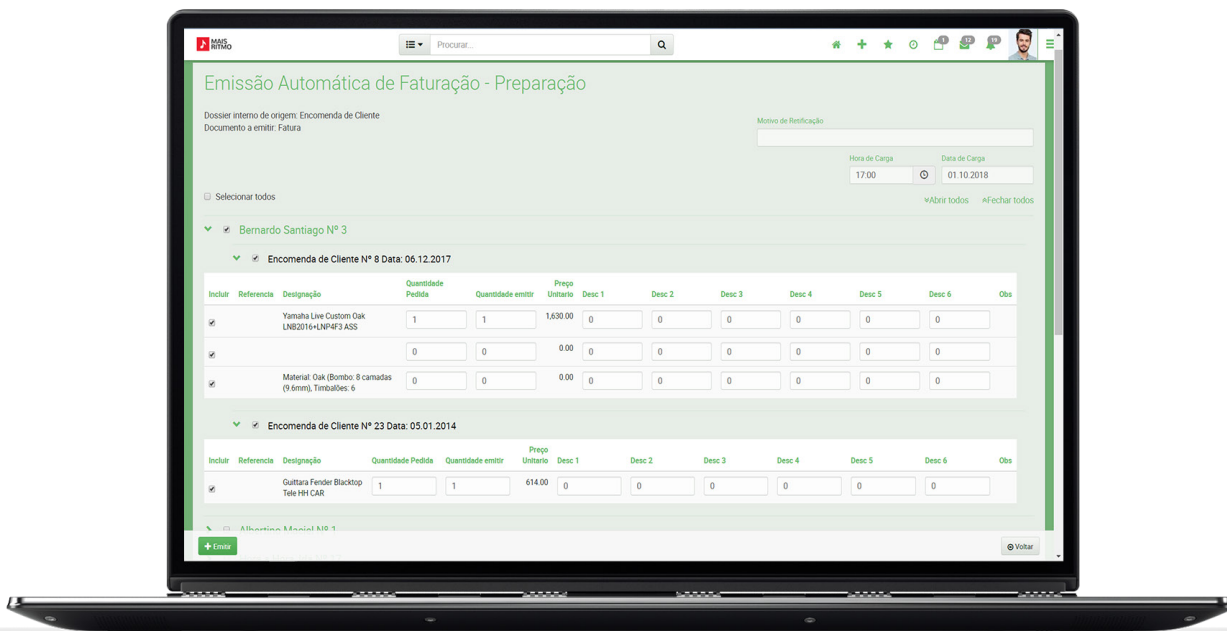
MAIS RITMO

Procurar...

1 12 19

Emissão Automática de Faturação - Preparação

Dossier interno de origem: Encomenda de Cliente
Documento a emitir: Fatura

Motivo de Retificação

Hora de Carga
17:00

Data de Carga
01.10.2018

Selecionar todos

Abrir todos Fechar todos

Bernardo Santiago Nº 3

Encomenda de Cliente Nº 8 Data: 06.12.2017

| Incluir | Referencia | Designação | Quantidade Pedida | Quantidade emitir | Preço Unitario | Desc 1 | Desc 2 | Desc 3 | Desc 4 | Desc 5 | Desc 6 | Obs |
|---|---|---|---|---|---|---|---|---|---|---|---|---|
| ✓ | | Yamaha Live Custom Oak LNB2016+LNP4F3 ASS | 1 | 1 | 1,630.00 | 0 | 0 | 0 | 0 | 0 | 0 | |
| ✓ | | | 0 | 0 | 0.00 | 0 | 0 | 0 | 0 | 0 | 0 | |
| ✓ | | Material: Oak (Bombo: 8 camadas (9.6mm), Timbalões: 6 | 0 | 0 | 0.00 | 0 | 0 | 0 | 0 | 0 | 0 | |

Encomenda de Cliente Nº 23 Data: 05.01.2014

| Incluir | Referencia | Designação | Quantidade Pedida | Quantidade emitir | Preço Unitario | Desc 1 | Desc 2 | Desc 3 | Desc 4 | Desc 5 | Desc 6 | Obs |
|---|---|---|---|---|---|---|---|---|---|---|---|---|
| ✓ | | Guittara Fender Blacktop Tele HH CAR | 1 | 1 | 614.00 | 0 | 0 | 0 | 0 | 0 | 0 | |

Albertino Maciel Nº 1

+ Emitir

Voltar